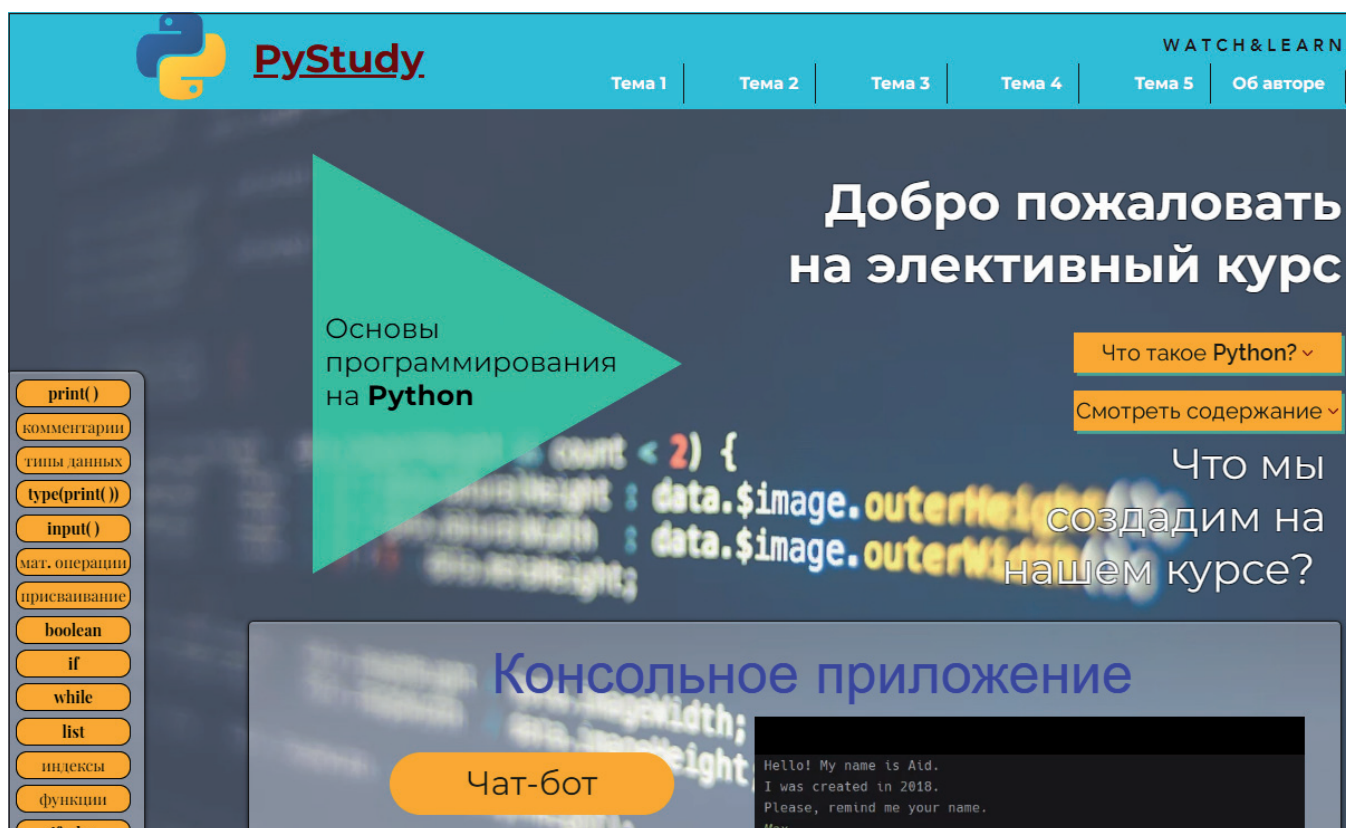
PyStudy

WATCH&LEARN

Тема 1 | Тема 2 | Тема 3 | Тема 4 | Тема 5 | Об авторе

Добро пожаловать на элективный курс

Основы программирования на Python

Что такое Python?

Смотреть содержание

Что мы создадим на нашем курсе?

print()
комментарии
типы данных
type(print())
input()
мат. операции
присваивание
boolean
if
while
list
индексы
функции

Консольное приложение

Чат-бот

Hello! My name is Aid.
I was created in 2018.
Please, remind me your name.
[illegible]